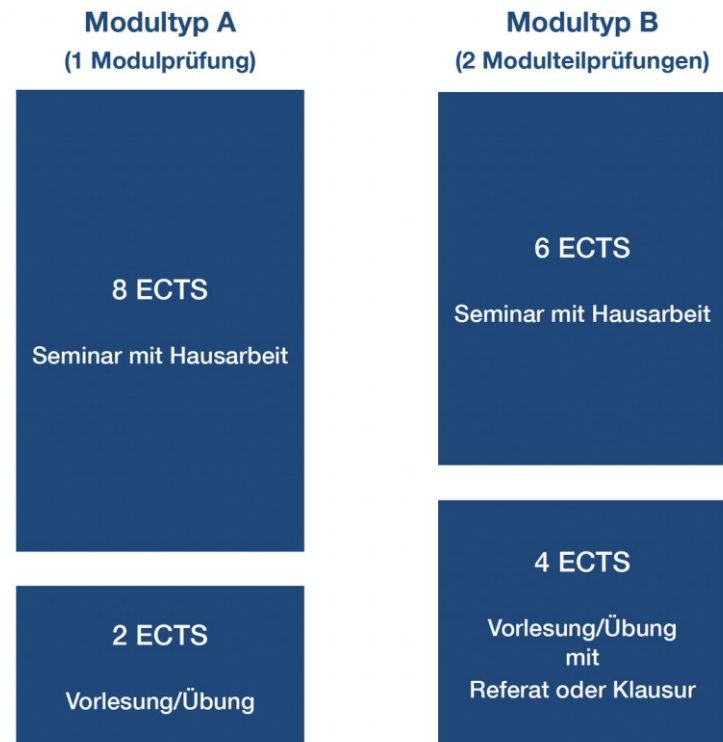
Modultyp A
(1 Modulprüfung)

8 ECTS

Seminar mit Hausarbeit

2 ECTS

Vorlesung/Übung

Modultyp B
(2 Modulteilprüfungen)

6 ECTS

Seminar mit Hausarbeit

4 ECTS

Vorlesung/Übung mit Referat oder Klausur